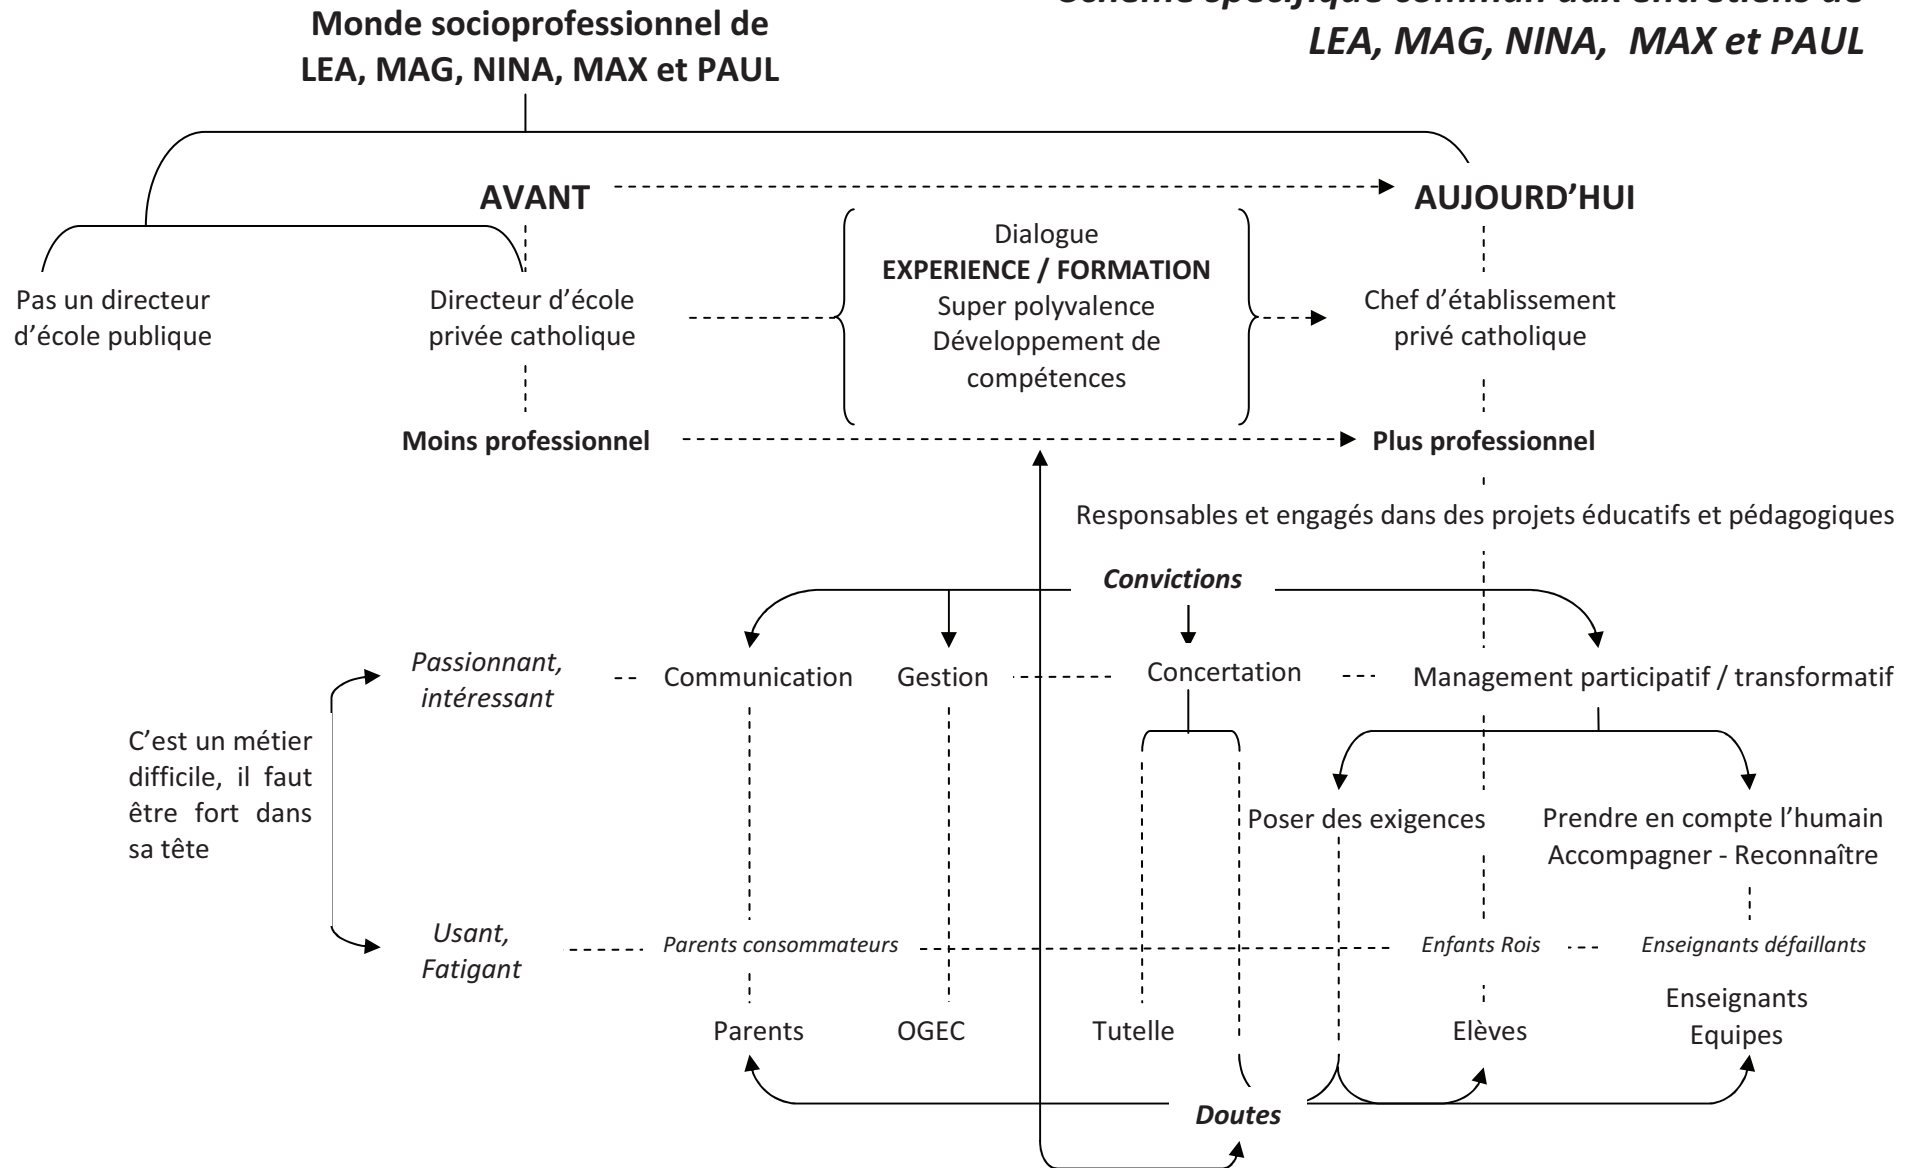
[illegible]

LEA, MAG, NINA, MAX et PAUL

Monde socioprofessionnel de LEA, MAG, NINA, MAX et PAUL

AVANT

AUJOURD'HUI

Pas un directeur d'école publique

Directeur d'école privée catholique

Dialogue
EXPERIENCE / FORMATION
Super polyvalence
Développement de compétences

Chef d'établissement privé catholique

Moins professionnel

Plus professionnel

Responsables et engagés dans des projets éducatifs et pédagogiques

Convictions

Passionnant, intéressant

Communication

Gestion

Concertation

Management participatif / transformatif

C'est un métier difficile, il faut être fort dans sa tête

Poser des exigences

Prendre en compte l'humain
Accompagner - Reconnaître

Usant, Fatigant

Parents consommateurs

Enfants Rois

Enseignants défaillants

Parents

OGEC

Tutelle

Elèves

Enseignants
Equipes

Doutes